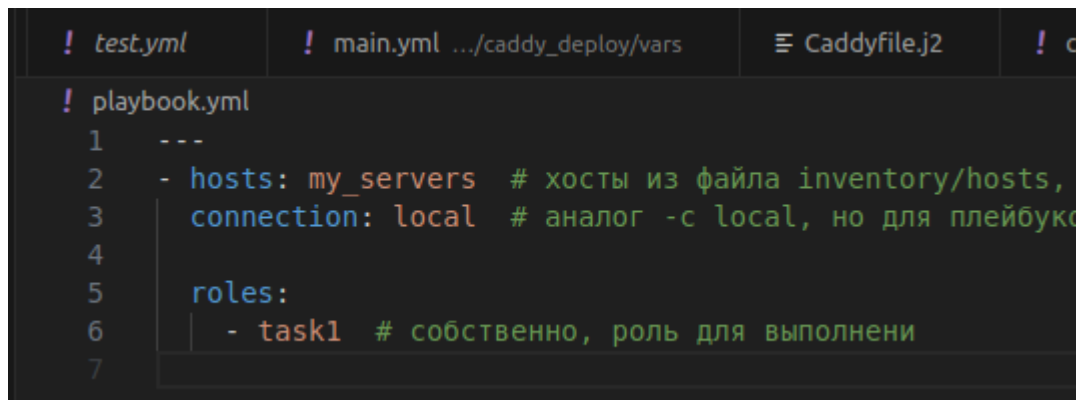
! test.yml    ! main.yml .../caddy_deploy/vars    ≡ Caddyfile.j2    ! c

! playbook.yml

1 ---
2 - hosts: my_servers  # хосты из файла inventory/hosts,
3   connection: local  # аналог -c local, но для плейбуко
4
5   roles:
6     - task1  # собственно, роль для выполнени
7